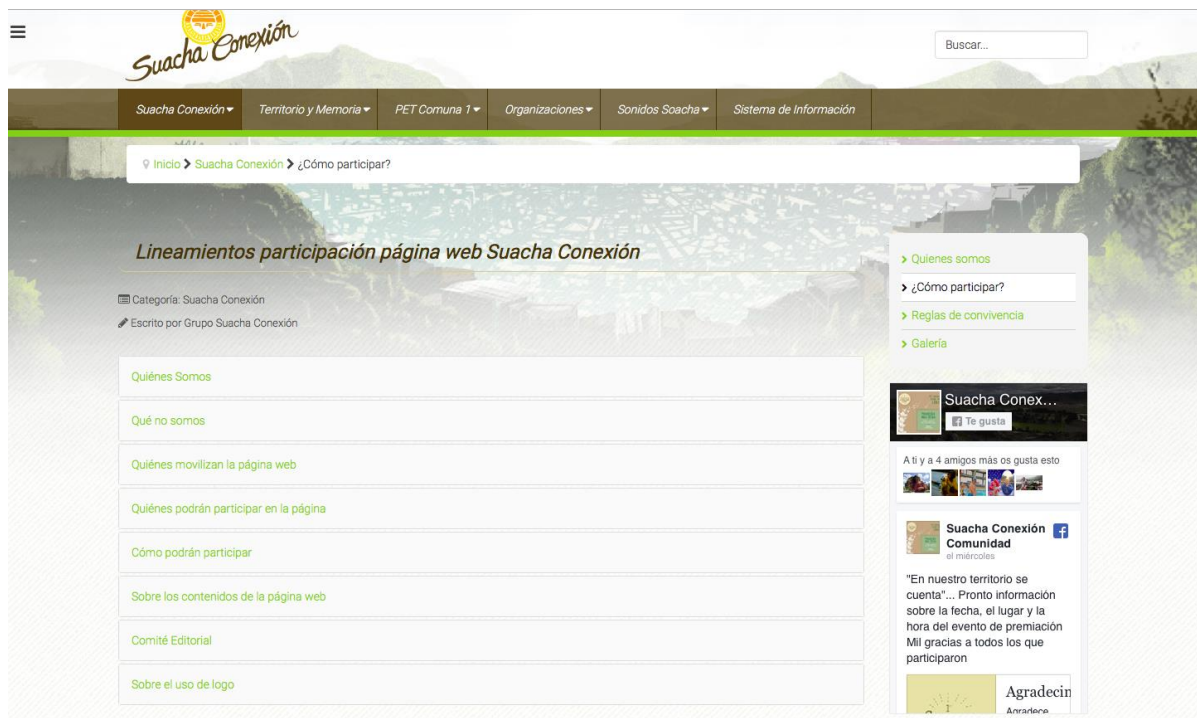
Suacha Conexión

Buscar...

Suacha Conexión Territorio y Memoria PET Comuna 1 Organizaciones Sonidos Soacha Sistema de Información

Inicio > Suacha Conexión > ¿Cómo participar?

Lineamientos participación página web Suacha Conexión

Categoría: Suacha Conexión
Escrito por Grupo Suacha Conexión

Quiénes Somos

Qué no somos

Quiénes movilizan la página web

Quiénes podrán participar en la página

Cómo podrán participar

Sobre los contenidos de la página web

Comité Editorial

Sobre el uso de logo

> Quienes somos
> ¿Cómo participar?
> Reglas de convivencia
> Galería

Suacha Conex...
Te gusta

A ti y a 4 amigos más os gusta esto

Suacha Conexión Comunidad
el miércoles

"En nuestro territorio se cuenta"... Pronto información sobre la fecha, el lugar y la hora del evento de premiación Mil gracias a todos los que participaron

Agradecin
Agradece